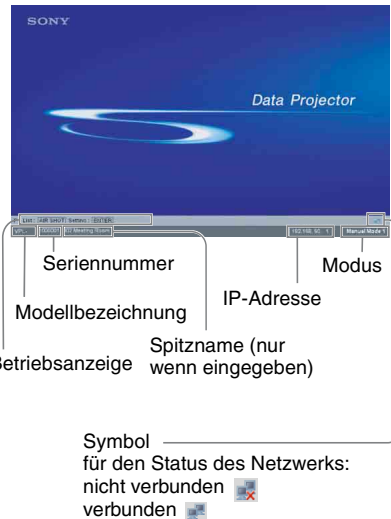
SONY

Data Projector

List : AIR SHOT Setting : ENTER

VPL 000001 Meeting Room

192.168. 10 . 1

Manual Mode 1

Seriennummer

Modus

Modellbezeichnung

IP-Adresse

Betriebsanzeige

Spitzname (nur wenn eingegeben)

Symbol für den Status des Netzwerks:
nicht verbunden
verbunden